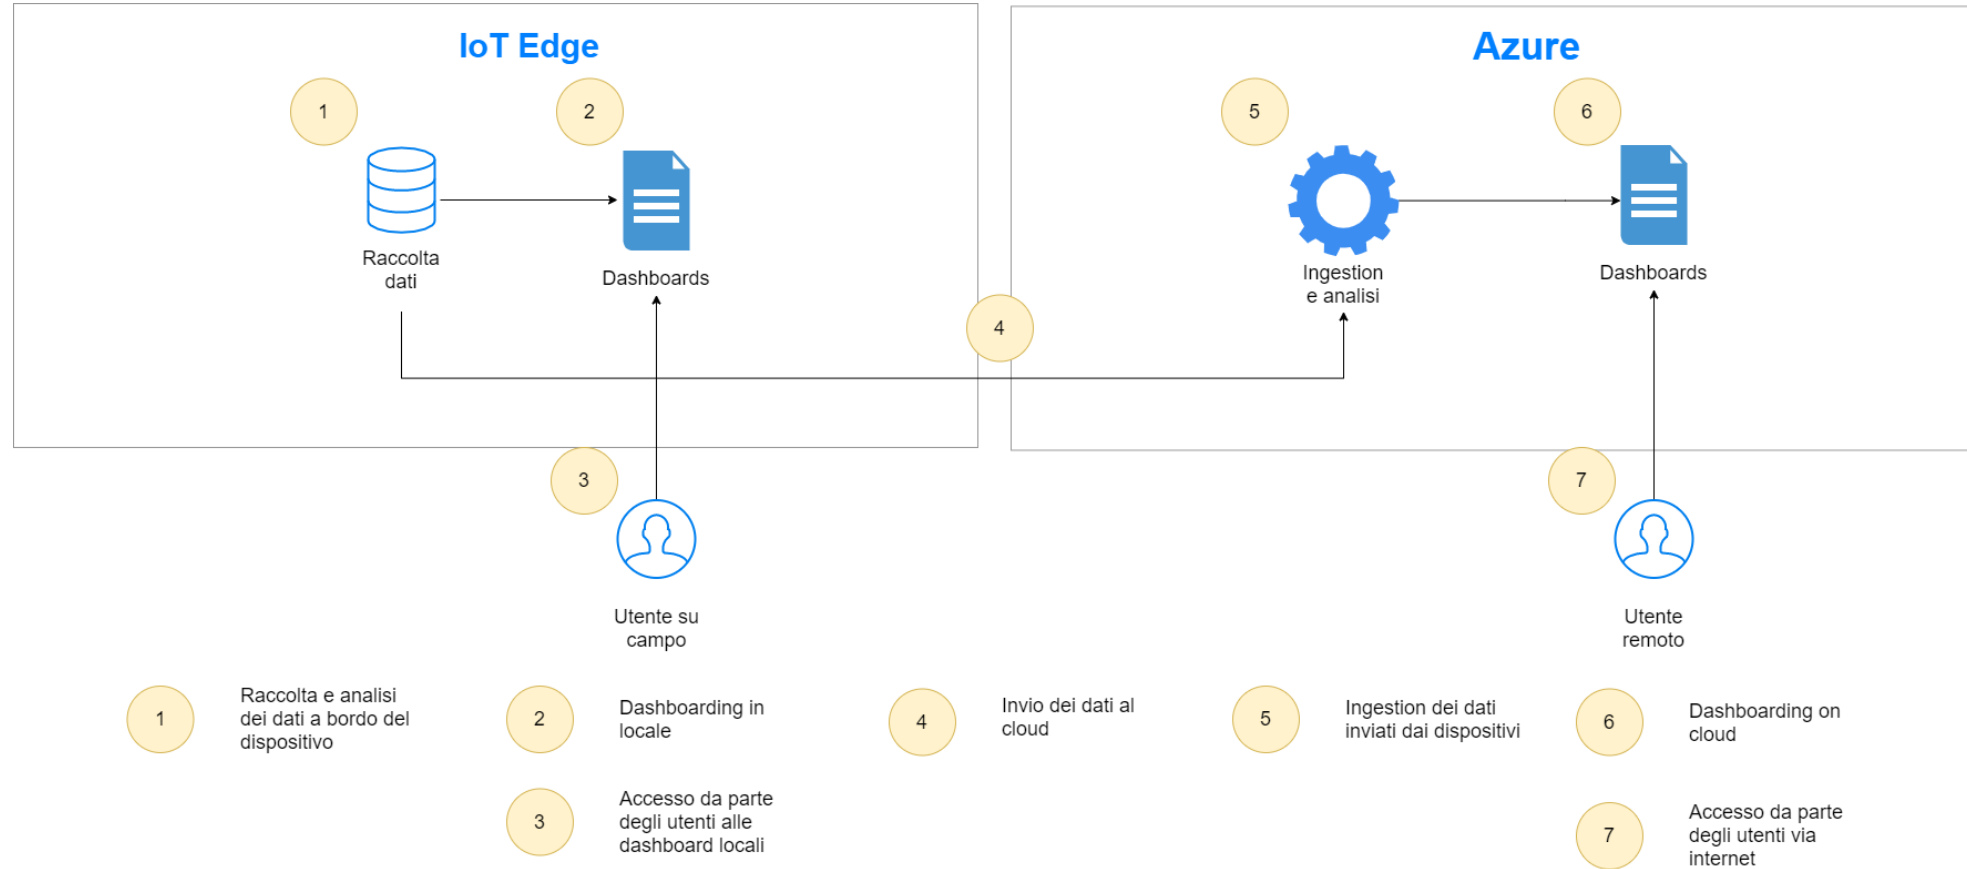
IoT Edge

1

2

Raccolta dati

Dashboards

Azure

5

6

Ingestion e analisi

Dashboards

4

3

Utente su campo

7

Utente remoto

1 Raccolta e analisi dei dati a bordo del dispositivo

2 Dashboarding in locale

3 Accesso da parte degli utenti alle dashboard locali

4 Invio dei dati al cloud

5 Ingestion dei dati inviati dai dispositivi

6 Dashboarding on cloud

7 Accesso da parte degli utenti via internet